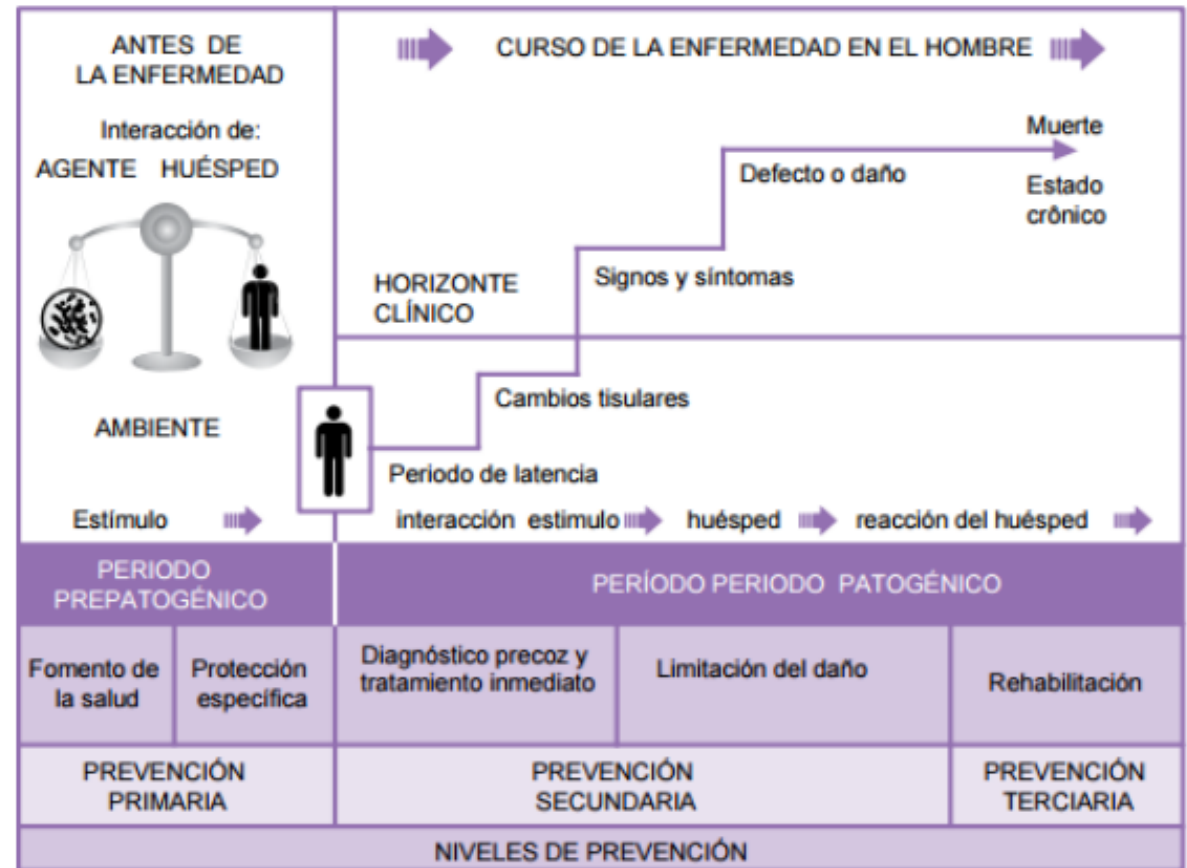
ANTES DE LA ENFERMEDAD

Interacción de:

AGENTE HUÉSPED

AMBIENTE

Estímulo

CURSO DE LA ENFERMEDAD EN EL HOMBRE

Muerte

Defecto o daño

Estado crônico

Signos y síntomas

HORIZONTE CLÍNICO

Cambios tisulares

Periodo de latencia

interacción estimulo huésped reacción del huésped

PERIODO PREPATOGÉNICO

PERÍODO PERIODO PATOGÉNICO

| Fomento de la salud | Protección específica | Diagnóstico precoz y tratamiento inmediato | Limitación del daño | Rehabilitación |
|---|---|---|---|---|
| PREVENCIÓN PRIMARIA | | PREVENCIÓN SECUNDARIA | | PREVENCIÓN TERCIARIA |

NIVELES DE PREVENCIÓN